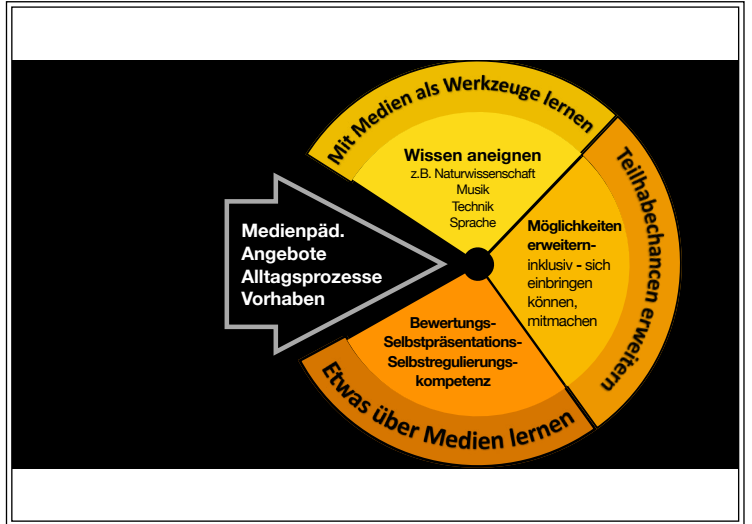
Medienpäd.
Angebote
Alltagsprozesse
Vorhaben

Mit Medien als Werkzeuge lernen

Wissen aneignen
z.B. Naturwissenschaft
Musik
Technik
Sprache

Teilhabechancen erweitern

Möglichkeiten erweitern-
inklusiv - sich einbringen können, mitmachen

Bewertungs-
Selbstpräsentations-
Selbstregulierungs-
kompetenz

Etwas über Medien lernen